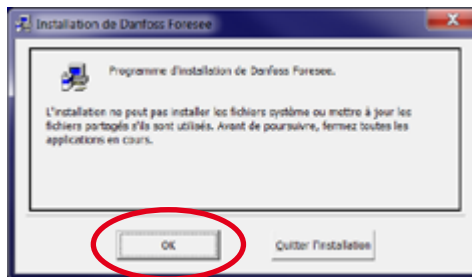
Installation de Danfoss Foresee

Programme d'installation de Danfoss Foresee.

L'installation ne peut pas installer les fichiers système ou mettre à jour les fichiers partagés s'ils sont utilisés. Avant de poursuivre, fermez toutes les applications en cours.

OK

Quitter l'installation